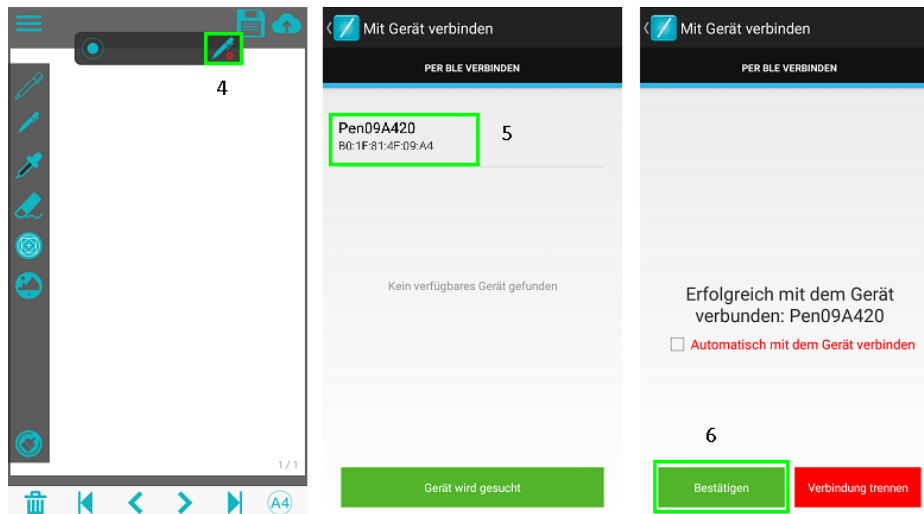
4

1 / 1

A4

Mit Gerät verbinden

PER BLE VERBINDEN

Pen09A420
B0:1F:81:4F:09:A4

5

Kein verfügbares Gerät gefunden

Gerät wird gesucht

Mit Gerät verbinden

PER BLE VERBINDEN

Erfolgreich mit dem Gerät verbunden: Pen09A420

Automatisch mit dem Gerät verbinden

6

Bestätigen

Verbindung trennen